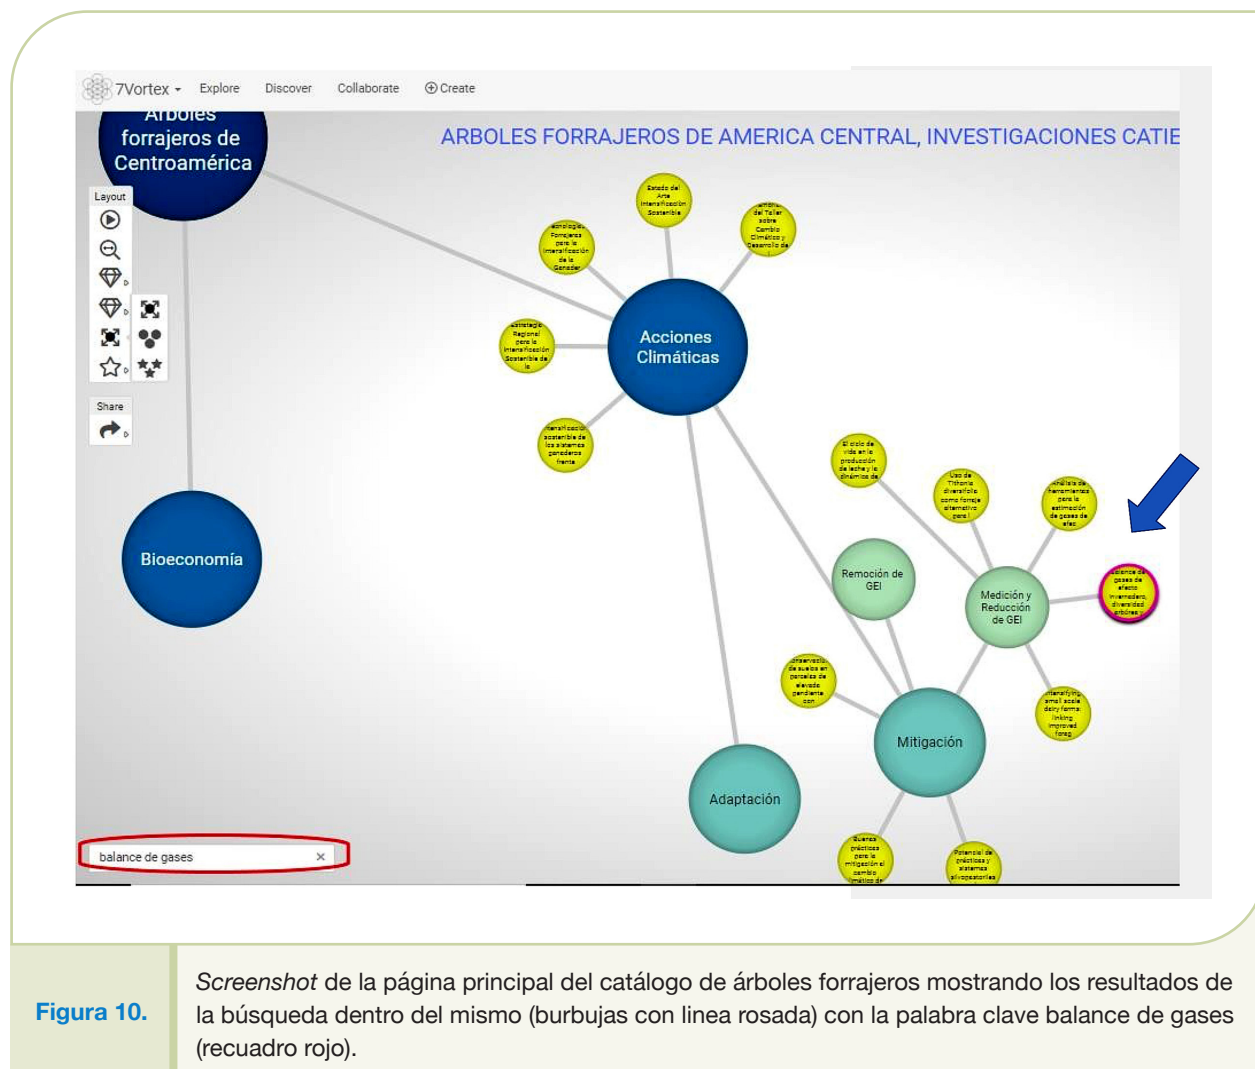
7Vortex Explore Discover Collaborate Create

Arboles forrajeros de Centroamérica

ARBOLES FORRAJEROS DE AMERICA CENTRAL, INVESTIGACIONES CATIE

Layout

Share

Estado del Arte Intensificación Sostenible

Tecnologías Forrajeras para la intensificación de la Ganadería

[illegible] del Taller sobre Cambio Climático y Desarrollo de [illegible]

Estrategia Regional para la Intensificación Sostenible de la

Acciones Climáticas

Intensificación sostenible de los sistemas ganaderos frente

El ciclo de vida en la producción de leche y la dinámica de

Uso de Tithonia diversifolia como forraje alternativo para l

Análisis de herramientas para la estimación de gases de efec

Balance de gases de efecto invernadero, diversidad arbórea

Bioeconomía

Remoción de GEI

Medición y Reducción de GEI

Conservación de suelos en parcelas de elevada pendiente con

Intensifying small scale dairy farms: linking improved foreg

Mitigación

Adaptación

Buenas prácticas para la mitigación al cambio climático de

Potencial de prácticas y sistemas silvopastoriles

balance de gases ×

Figura 10.

Screenshot de la página principal del catálogo de árboles forrajeros mostrando los resultados de la búsqueda dentro del mismo (burbujas con linea rosada) con la palabra clave balance de gases (recuadro rojo).